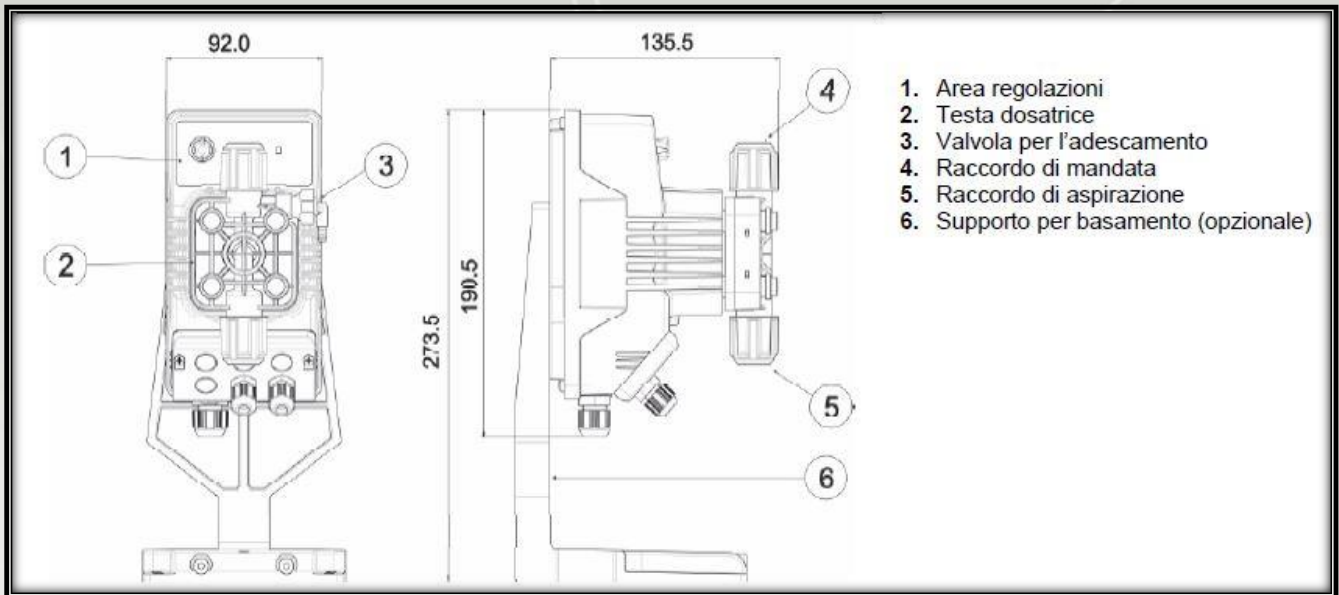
92.0

1

3

2

135.5

4

190.5

273.5

5

6

1. Area regolazioni
2. Testa dosatrice
3. Valvola per l'adescamento
4. Raccordo di mandata
5. Raccordo di aspirazione
6. Supporto per basamento (opzionale)